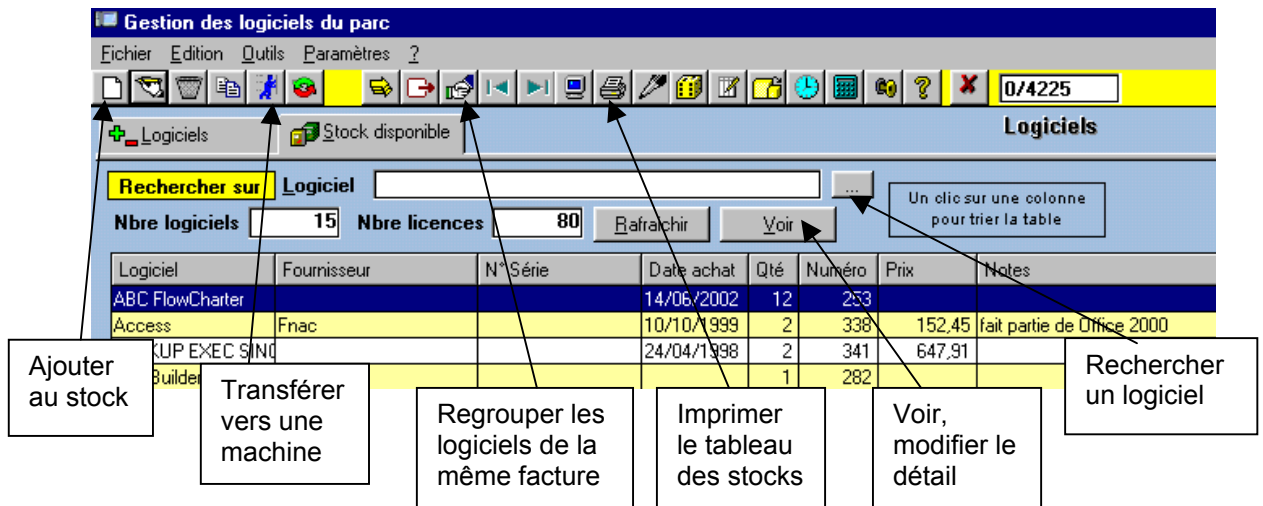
Gestion des logiciels du parc

Fichier Edition Outils Paramètres ?

0/4225

Logiciels Stock disponible

Logiciels

Rechercher sur Logiciel ...

Un clic sur une colonne pour trier la table

Nbre logiciels 15 Nbre licences 80 Rafraîchir Voir

| Logiciel | Fournisseur | N° Série | Date achat | Qté | Numéro | Prix | Notes |
|---|---|---|---|---|---|---|---|
| ABC FlowCharter | | | 14/06/2002 | 12 | 253 | | |
| Access | Fnac | | 10/10/1999 | 2 | 338 | 152,45 | fait partie de Office 2000 |
| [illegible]KUP EXEC SIN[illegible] | | | 24/04/1998 | 2 | 341 | 647,91 | |
| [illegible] Builder | | | | 1 | 282 | | |

Ajouter au stock

Transférer vers une machine

Regrouper les logiciels de la même facture

Imprimer le tableau des stocks

Voir, modifier le détail

Rechercher un logiciel